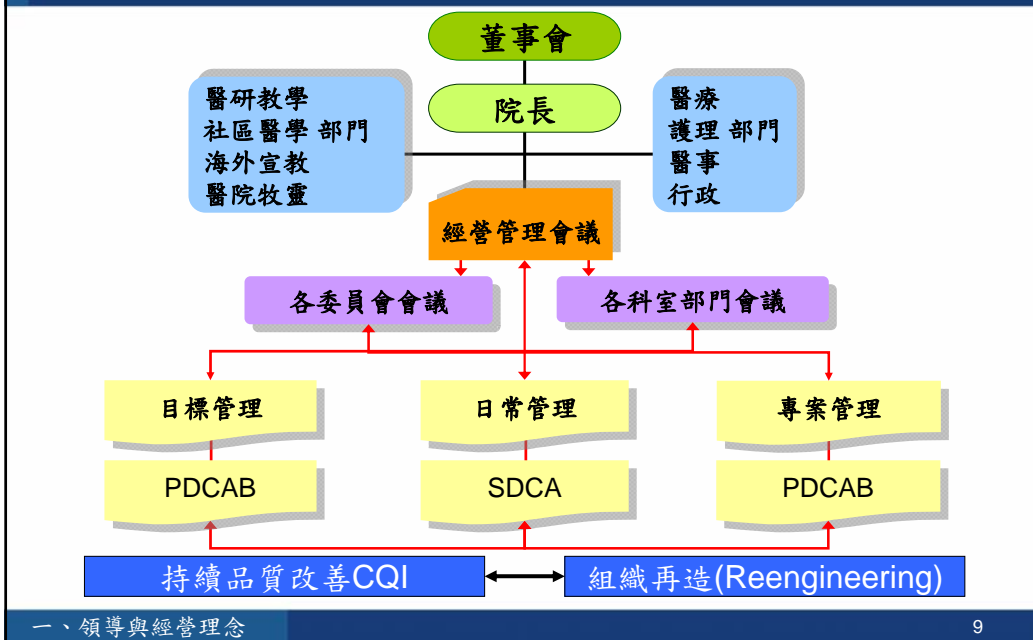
董事會

院長

醫研教學
社區醫學 部門
海外宣教
醫院牧靈

醫療
護理 部門
醫事
行政

經營管理會議

各委員會會議

各科室部門會議

目標管理

日常管理

專案管理

PDCAB

SDCA

PDCAB

持續品質改善CQI

組織再造(Reengineering)

一、領導與經營理念

9